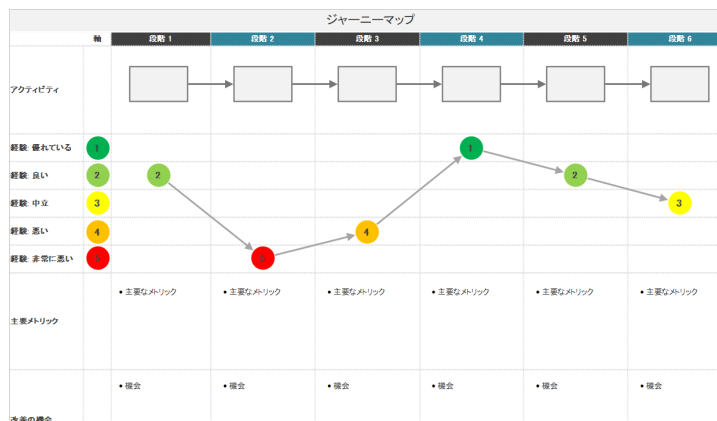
ジャーニーマップ

| 軸 | 段階 1 | 段階 2 | 段階 3 | 段階 4 | 段階 5 | 段階 6 |
|---|---|---|---|---|---|---|
| アクティビティ | | | | | | |
| 経験: 優れている 1 | | | | 1 | | |
| 経験: 良い 2 | 2 | | | | 2 | |
| 経験: 中立 3 | | | | | | 3 |
| 経験: 悪い 4 | | | 4 | | | |
| 経験: 非常に悪い 5 | | 5 | | | | |
| 主要メトリック | • 主要なメトリック | • 主要なメトリック | • 主要なメトリック | • 主要なメトリック | • 主要なメトリック | • 主要なメトリック |
| 改善の機会 | • 機会 | • 機会 | • 機会 | • 機会 | • 機会 | • 機会 |